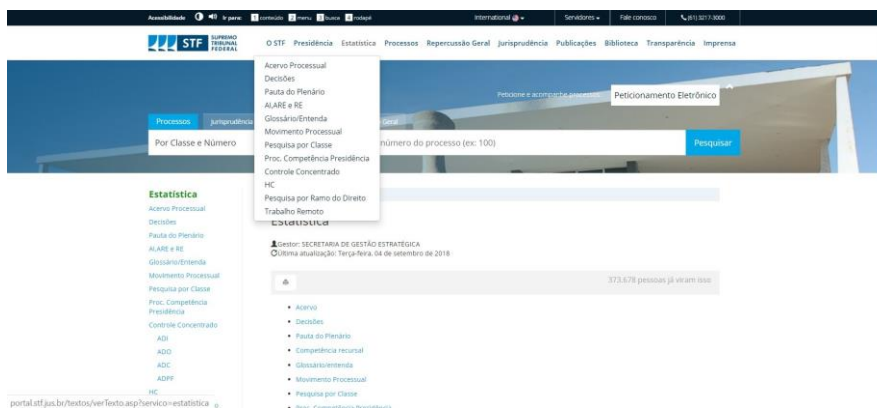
Acessibilidade Ir para: 1 conteúdo 2 menu 3 busca 4 rodapé International Servidores Fale conosco (61) 3217-3000

STF SUPREMO TRIBUNAL FEDERAL

O STF Presidência Estatística Processos Repercussão Geral Jurisprudência Publicações Biblioteca Transparência Imprensa

Acervo Processual
Decisões
Pauta do Plenário
ALARE e RE
Glossário/Entenda
Movimento Processual
Pesquisa por Classe
Proc. Competência Presidência
Controle Concentrado
HC
Pesquisa por Ramo do Direito
Trabalho Remoto

Peticione e acompanhe processos Peticionamento Eletrônico

Processos Jurisprudência Geral

Por Classe e Número número do processo (ex: 100) Pesquisar

Estatística
Acervo Processual
Decisões
Pauta do Plenário
ALARE e RE
Glossário/Entenda
Movimento Processual
Pesquisa por Classe
Proc. Competência Presidência
Controle Concentrado
ADI
ADO
ADC
ADPF
HC

Estatística

Gestor: SECRETARIA DE GESTÃO ESTRATÉGICA
Última atualização: Terça-feira, 04 de setembro de 2018

373.678 pessoas já viram isso

• Acervo
• Decisões
• Pauta do Plenário
• Competência recursal
• Glossário/entenda
• Movimento Processual
• Pesquisa por Classe
• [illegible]

portal.stf.jus.br/textos/verTexto.asp?servico=estatistica